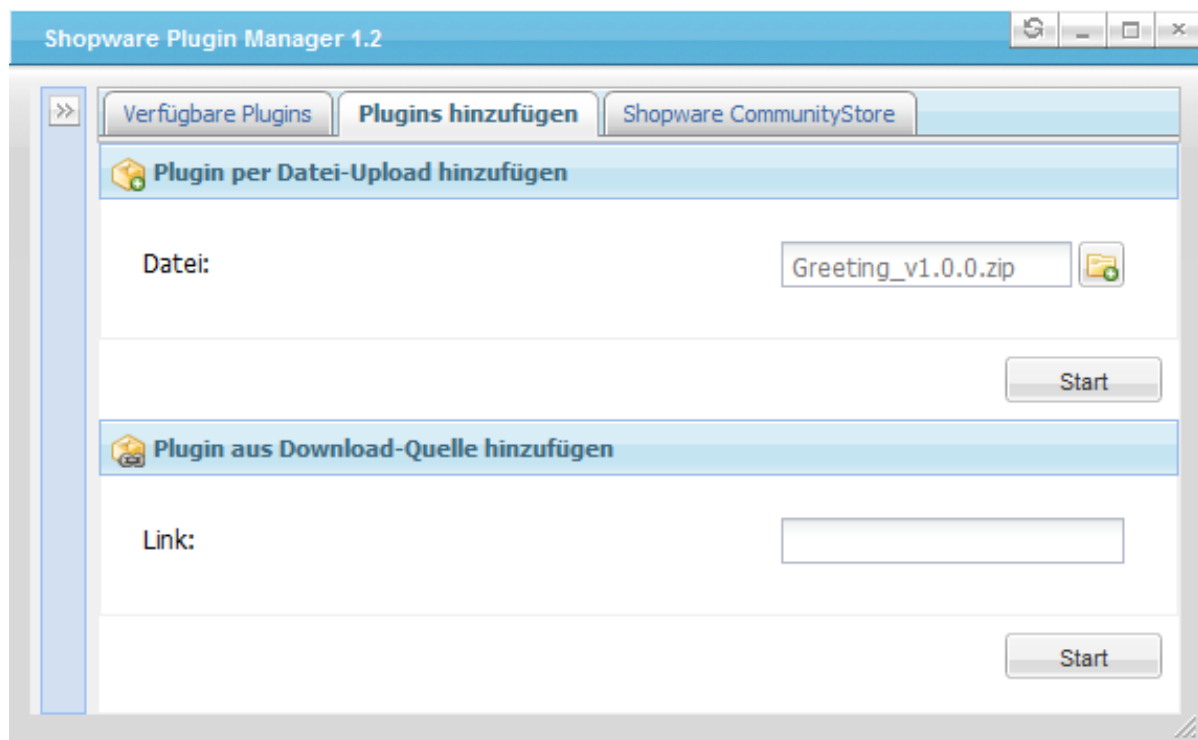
Shopware Plugin Manager 1.2

Verfügbare Plugins | Plugins hinzufügen | Shopware CommunityStore

Plugin per Datei-Upload hinzufügen

Datei: Greeting_v1.0.0.zip

Start

Plugin aus Download-Quelle hinzufügen

Link:

Start